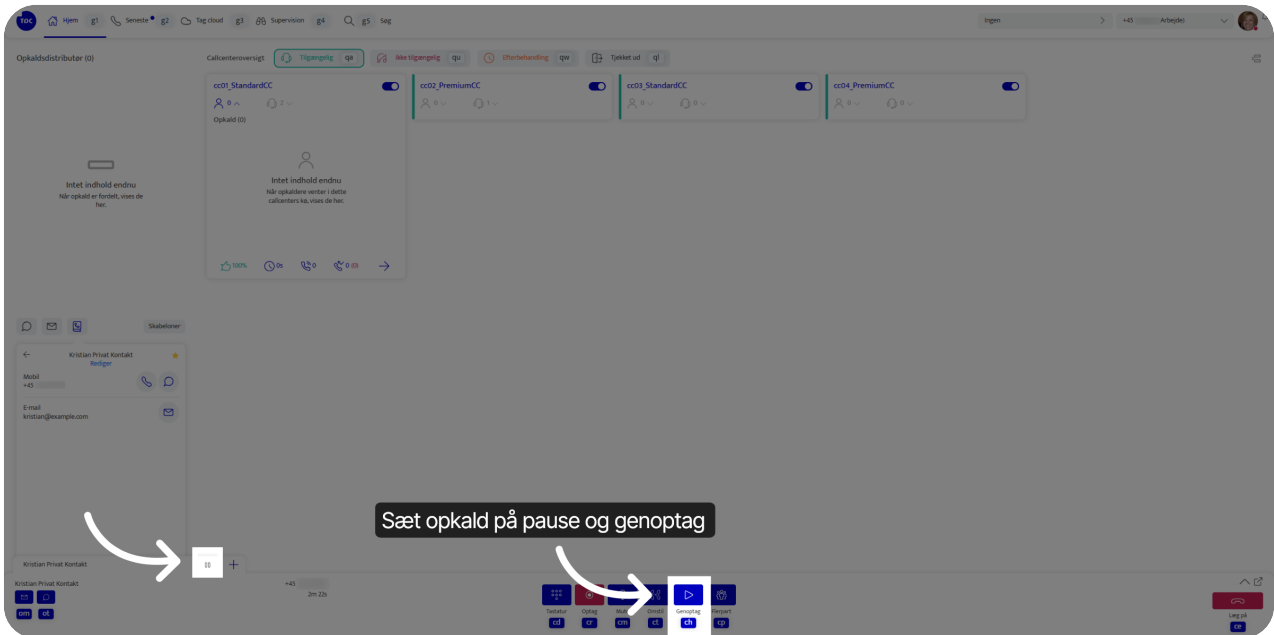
TOC Hjem g1 Seneste g2 Tag cloud g3 Supervision g4 Søg g5 Søg

Ingen

+45 Arbejde

Opkaldsdistributør (0)

Callcenteroversigt Tilgængelig qa Ikke tilgængelig qu Efterbehandling qw Tjekket ud ql

cc01_StandardCC
0 2
Opkald (0)

Intet indhold endnu
Når opkaldere venter i dette callcenters kø, vises de her.

100% 0s 0 0 (0)

cc02_PremiumCC
0 1

cc03_StandardCC
0 0

cc04_PremiumCC
0 0

Intet indhold endnu
Når opkald er fordelt, vises de her.

Skabeloner

Kristian Privat Kontakt
Rediger

Mobil
+45

E-mail
kristian@example.com

Sæt opkald på pause og genoptag

Kristian Privat Kontakt

Kristian Privat Kontakt
om ot

+45
2m 22s

Tastatur cd
Optag cr
Mute cm
Omstil ct
Genoptag ch
Flerpart cp

Læg på
ce